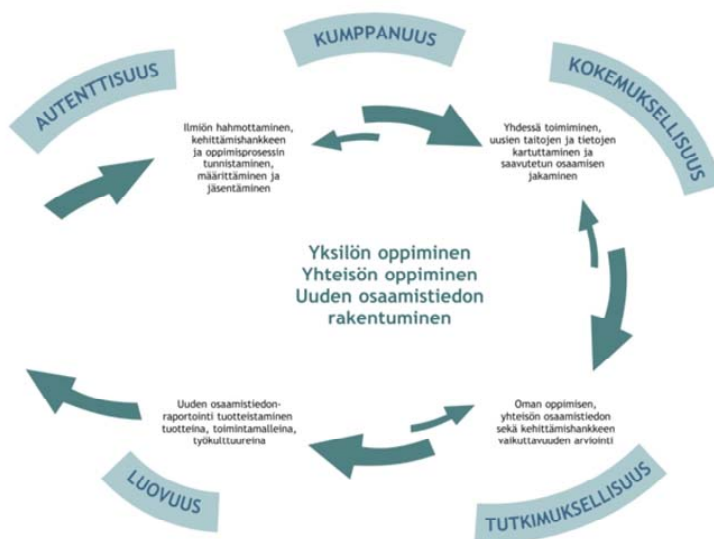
KUMPPANUUS

AUTENTTISUUS

KOKEMUKSELLISUUS

Ilmiön hahmottaminen, kehittämishankkeen ja oppimisprosessin tunnistaminen, määrittäminen ja jäsentäminen

Yhdessä toimiminen, uusien taitojen ja tietojen kartuttaminen ja saavutetun osaamisen jakaminen

Yksilön oppiminen
Yhteisön oppiminen
Uuden osaamistiedon rakentuminen

Uuden osaamistiedon-raportointi tuotteistaminen tuotteina, toimintamalleina, työkulttuureina

Oman oppimisen, yhteisön osaamistiedon sekä kehittämishankkeen vaikuttavuuden arviointi

LUOVUUS

TUTKIMUKSELLISUUS